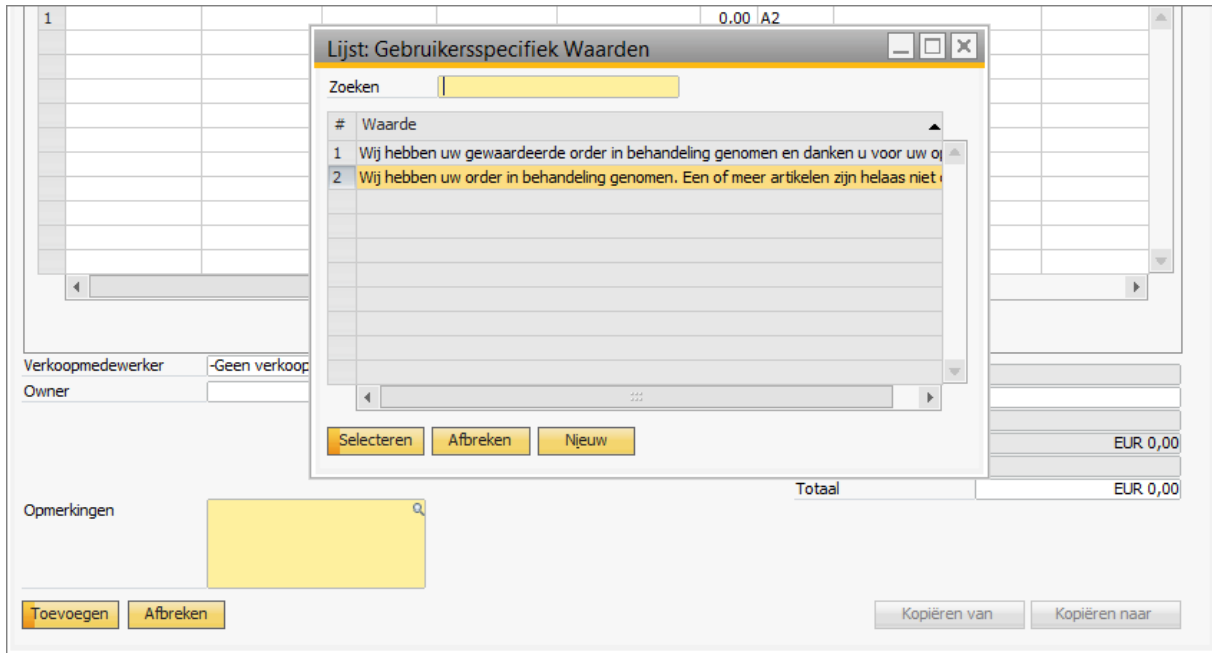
1

0.00 A2

Lijst: Gebruikersspecifiek Waarden

Zoeken

| # | Waarde |
|---|---|
| 1 | Wij hebben uw gewaardeerde order in behandeling genomen en danken u voor uw o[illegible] |
| 2 | Wij hebben uw order in behandeling genomen. Een of meer artikelen zijn helaas niet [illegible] |

Selecteren Afbreken Nieuw

Verkoopmedewerker -Geen verkoop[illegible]

Owner

EUR 0,00

Totaal EUR 0,00

Opmerkingen

Toevoegen Afbreken

Kopiëren van Kopiëren naar